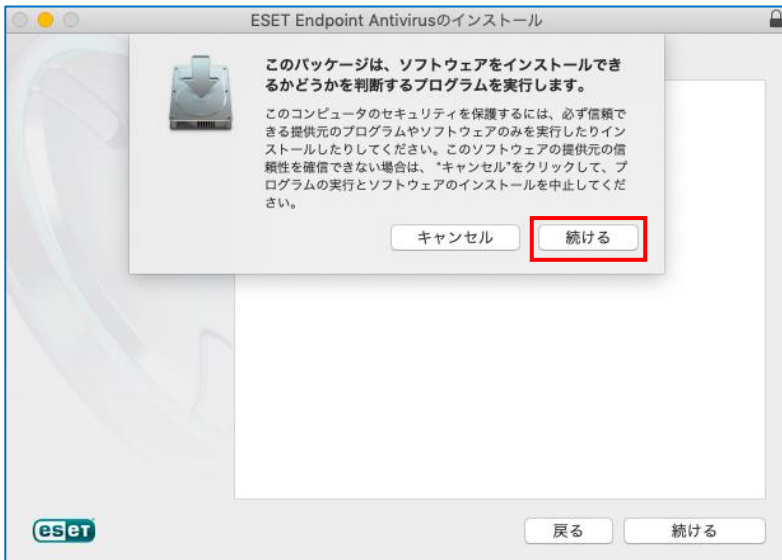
ESET Endpoint Antivirusのインストール

このパッケージは、ソフトウェアをインストールできるかどうかを判断するプログラムを実行します。

このコンピュータのセキュリティを保護するには、必ず信頼できる提供元のプログラムやソフトウェアのみを実行したりインストールしたりしてください。このソフトウェアの提供元の信頼性を確信できない場合は、"キャンセル"をクリックして、プログラムの実行とソフトウェアのインストールを中止してください。

キャンセル

続ける

eset

戻る

続ける